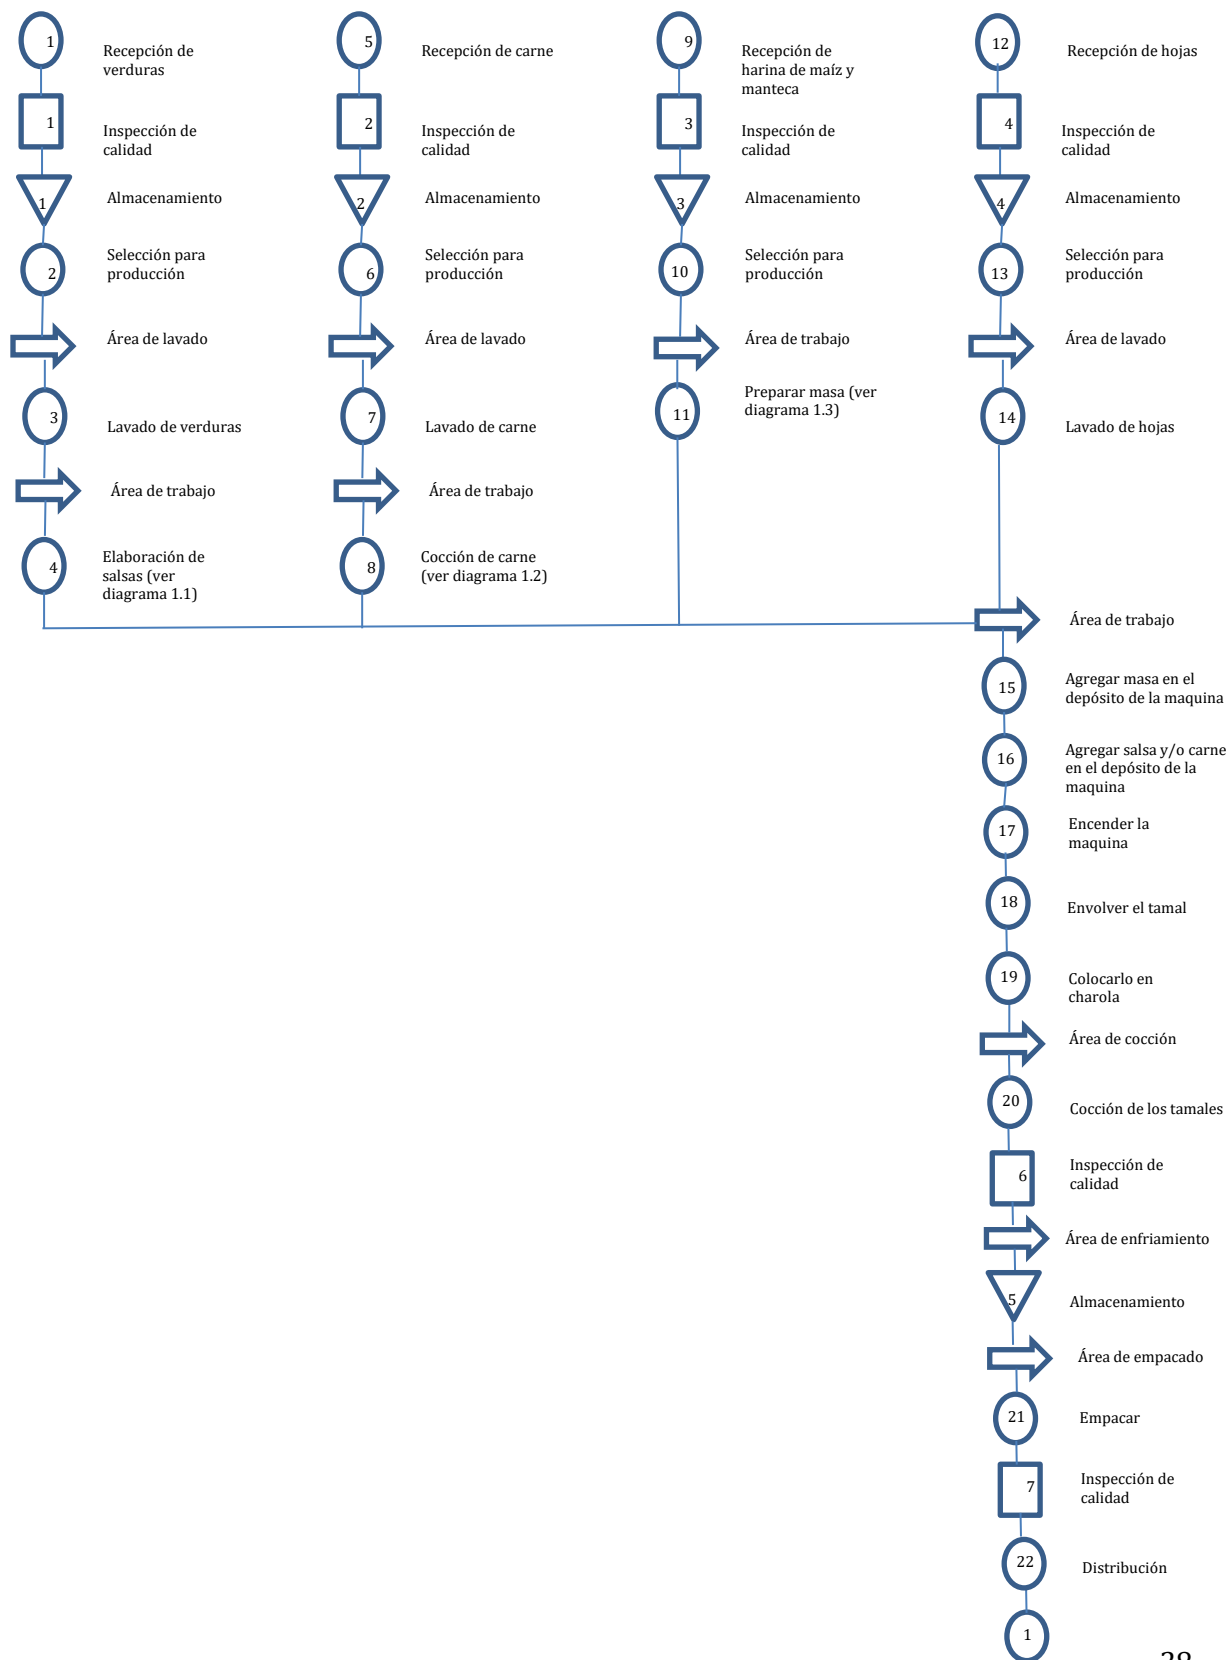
1 Recepción de verduras

1 Inspección de calidad

1 Almacenamiento

2 Selección para producción

Área de lavado

3 Lavado de verduras

Área de trabajo

4 Elaboración de salsas (ver diagrama 1.1)

5 Recepción de carne

2 Inspección de calidad

2 Almacenamiento

6 Selección para producción

Área de lavado

7 Lavado de carne

Área de trabajo

8 Cocción de carne (ver diagrama 1.2)

9 Recepción de harina de maíz y manteca

3 Inspección de calidad

3 Almacenamiento

10 Selección para producción

Área de trabajo

11 Preparar masa (ver diagrama 1.3)

12 Recepción de hojas

4 Inspección de calidad

4 Almacenamiento

13 Selección para producción

Área de lavado

14 Lavado de hojas

Área de trabajo

15 Agregar masa en el depósito de la maquina

16 Agregar salsa y/o carne en el depósito de la maquina

17 Encender la maquina

18 Envolver el tamal

19 Colocarlo en charola

Área de cocción

20 Cocción de los tamales

6 Inspección de calidad

Área de enfriamiento

5 Almacenamiento

Área de empacado

21 Empacar

7 Inspección de calidad

22 Distribución

1

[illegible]